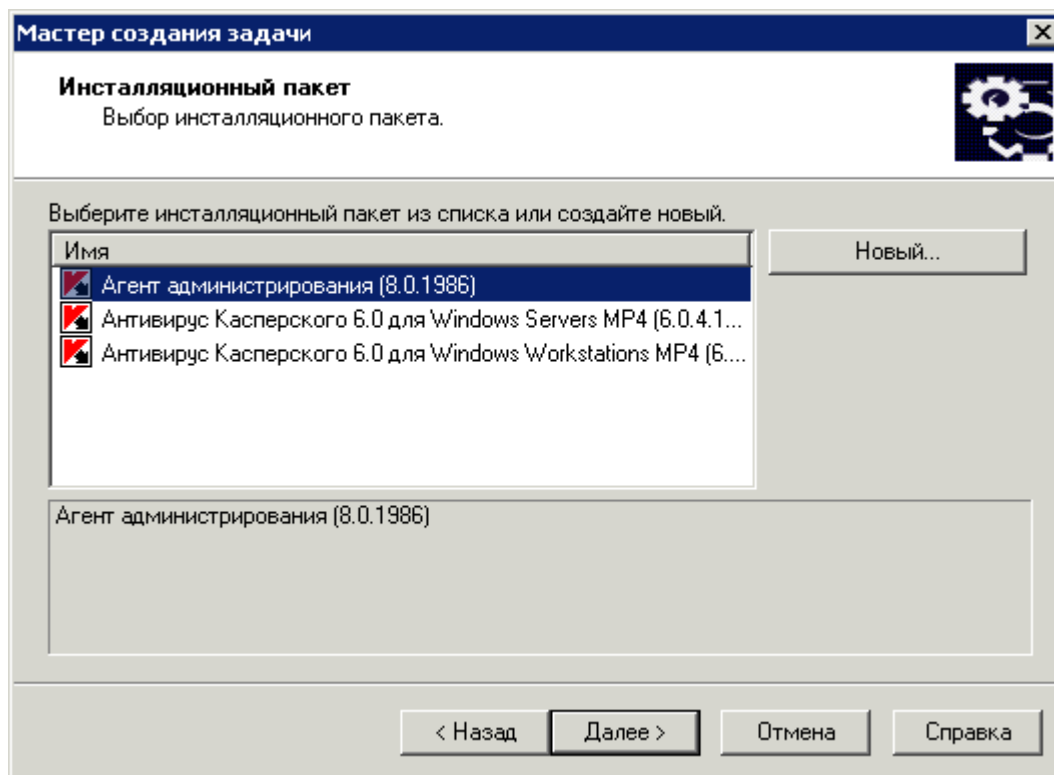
Мастер создания задачи

Инсталляционный пакет
Выбор инсталляционного пакета.

Выберите инсталляционный пакет из списка или создайте новый.

Имя
Агент администрирования (8.0.1986)
Антивирус Касперского 6.0 для Windows Servers MP4 (6.0.4.1...
Антивирус Касперского 6.0 для Windows Workstations MP4 (6....

Новый...

Агент администрирования (8.0.1986)

< Назад
Далее >
Отмена
Справка